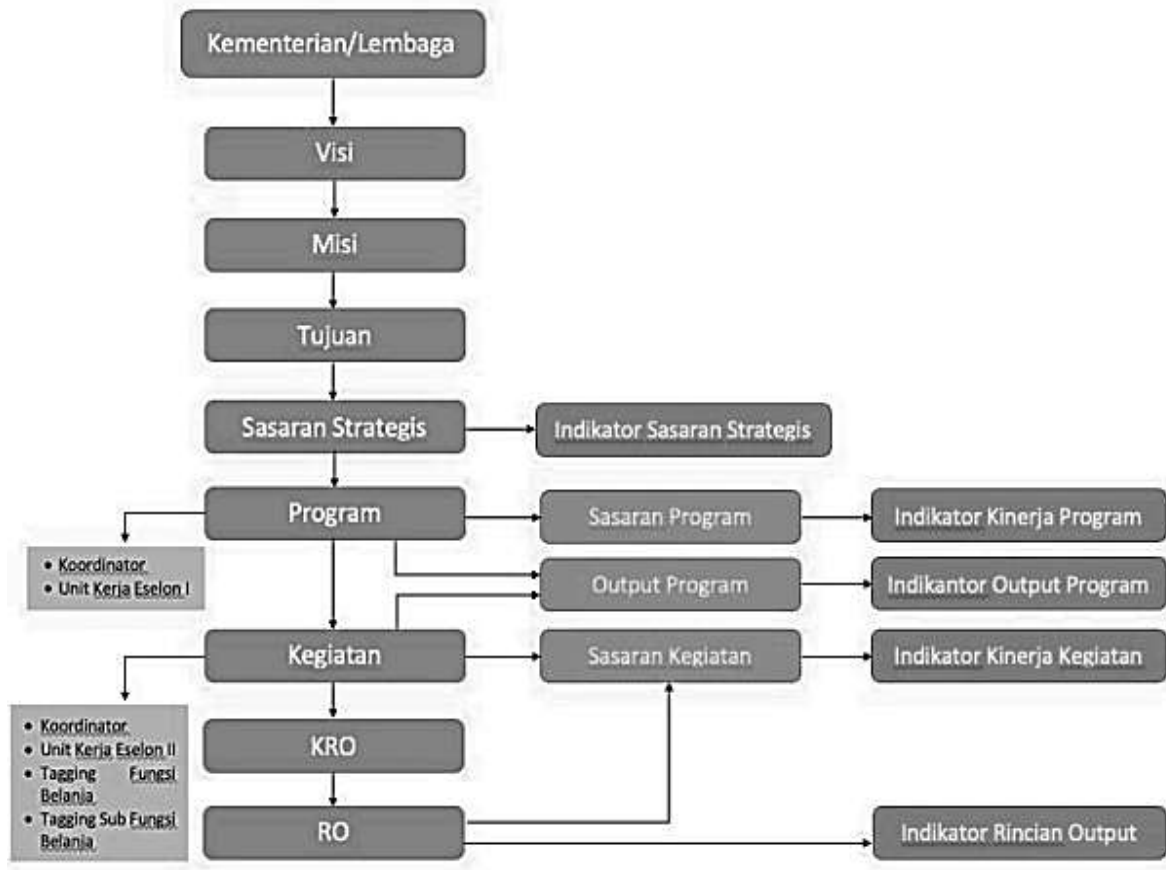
Kementerian/Lembaga

Visi

Misi

Tujuan

Sasaran Strategis

Indikator Sasaran Strategis

Program

Sasaran Program

Indikator Kinerja Program

- Koordinator
- Unit Kerja Eselon I

Output Program

Indikantor Output Program

Kegiatan

Sasaran Kegiatan

Indikator Kinerja Kegiatan

- Koordinator
- Unit Kerja Eselon II
- Tagging Fungsi Belanja
- Tagging Sub Fungsi Belanja

KRO

RO

Indikator Rincian Output